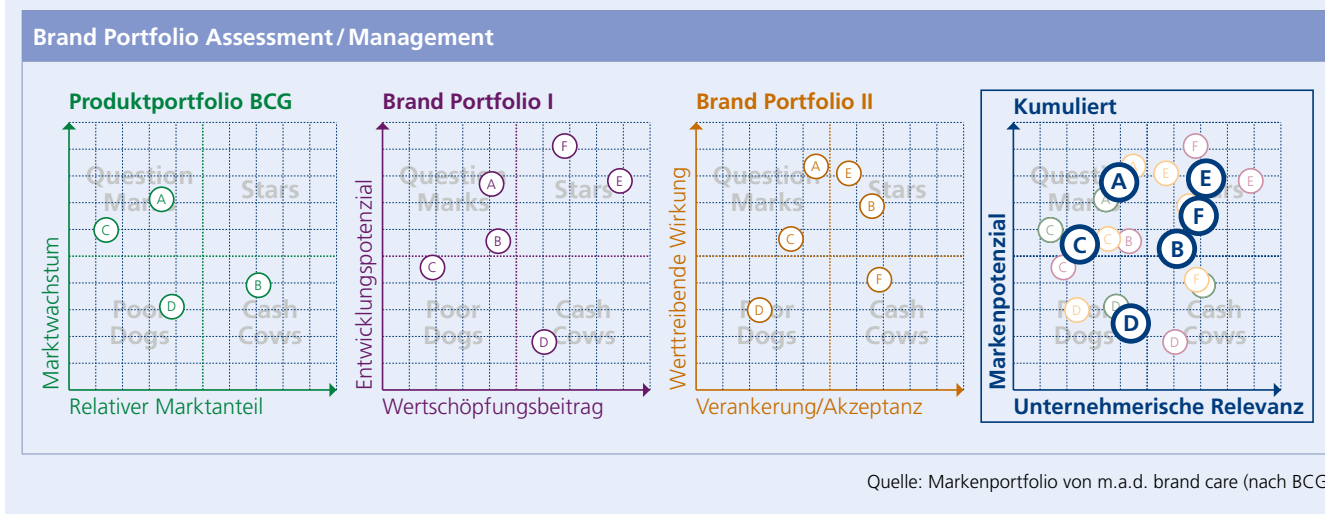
Brand Portfolio Assessment / Management

Produktportfolio BCG

Question Marks

Stars

Poor Dogs

Cash Cows

A

C

B

D

Marktwachstum

Relativer Marktanteil

Brand Portfolio I

Question Marks

Stars

Poor Dogs

Cash Cows

F

A

E

B

C

D

Entwicklungspotenzial

Wertschöpfungsbeitrag

Brand Portfolio II

Question Marks

Stars

Poor Dogs

Cash Cows

A

E

B

C

F

D

Wertreibende Wirkung

Verankerung/Akzeptanz

Kumuliert

Question Marks

Stars

Poor Dogs

Cash Cows

F

A

E

E

F

C

C

B

B

C

F

D

D

D

Markenpotenzial

Unternehmerische Relevanz

Quelle: Markenportfolio von m.a.d. brand care (nach BCG